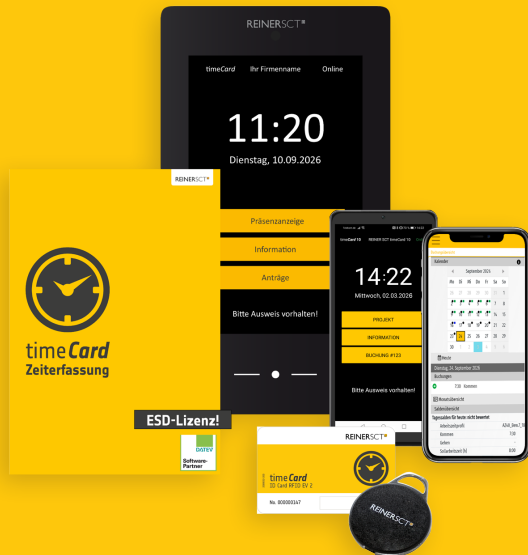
REINERSCT®

timeCard Ihr Firmenname Online

11:20

Dienstag, 10.09.2026

Präsenzanzeige

Information

Anträge

Bitte Ausweis vorhalten!

REINERSCT®

timeCard Zeiterfassung

ESD-Lizenz!

DATEV Software-Partner

timeCard 10 REINER SCT timeCard 10

14:22

Mittwoch, 02.03.2026

PROJEKT

INFORMATION

BUCHUNG #123

Bitte Ausweis vorhalten!

Kalender

September 2026

Mo Di Mi Do Fr Sa So

Woche

Dienstag, 24. September 2026

Buchungen

7:59 Kommen

Monatsübersicht

Saldenübersicht

Tagessalden für heute: nicht bewertet

Kommen

Gehen

Sollarbeitszeit (h)

REINERSCT®

timeCard

ISO Card RFID EV 2

No. 000000347

REINERSCT®